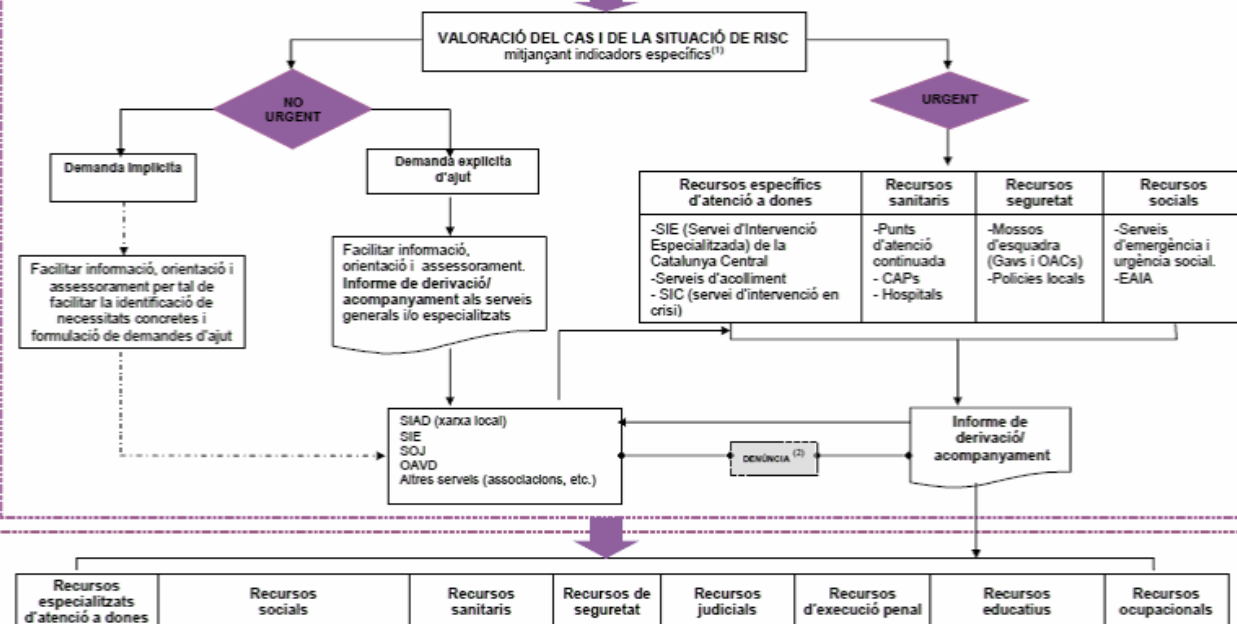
VALORACIÓ DEL CAS I DE LA SITUACIÓ DE RISC
mitjançant indicadors específics$^{(1)}$

NO URGENT

URGENT

Demanda implícita

Demanda explícita d'ajut

Facilitar informació, orientació i assessorament per tal de facilitar la identificació de necessitats concretes i formulació de demandes d'ajut

Facilitar informació, orientació i assessorament.
Informe de derivació/ acompanyament als serveis generals i/o especialitzats

| Recursos específics d'atenció a dones | Recursos sanitaris | Recursos seguretat | Recursos socials |
|---|---|---|---|
| -SIE (Servei d'Intervenció Especialitzada) de la Catalunya Central<br>-Serveis d'acolliment<br>- SIC (servei d'intervenció en crisi) | -Punts d'atenció continuada<br>- CAPs<br>- Hospitals | -Mossos d'esquadra (Gavs i OACs)<br>-Policies locals | -Serveis d'emergència i urgència social.<br>-EAIA |

SIAD (xarxa local)
SIE
SOJ
OAVD
Altres serveis (associacions, etc.)

DENÚNCIA $^{(2)}$

Informe de derivació/ acompanyament

| Recursos especialitzats d'atenció a dones | Recursos socials | Recursos sanitaris | Recursos de seguretat | Recursos judicials | Recursos d'execució penal | Recursos educatius | Recursos ocupacionals |
|---|---|---|---|---|---|---|---|